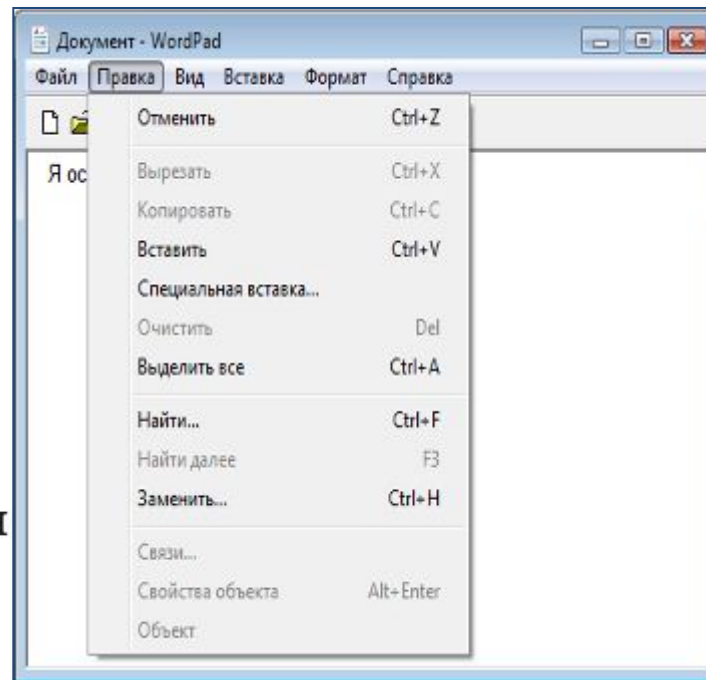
Документ - WordPad

Файл Правка Вид Вставка Формат Справка

Я ос

Отменить Ctrl+Z

Вырезать Ctrl+X

Копировать Ctrl+C

Вставить Ctrl+V

Специальная вставка...

Очистить Del

Выделить все Ctrl+A

Найти... Ctrl+F

Найти далее F3

Заменить... Ctrl+H

Связи...

Свойства объекта Alt+Enter

Объект